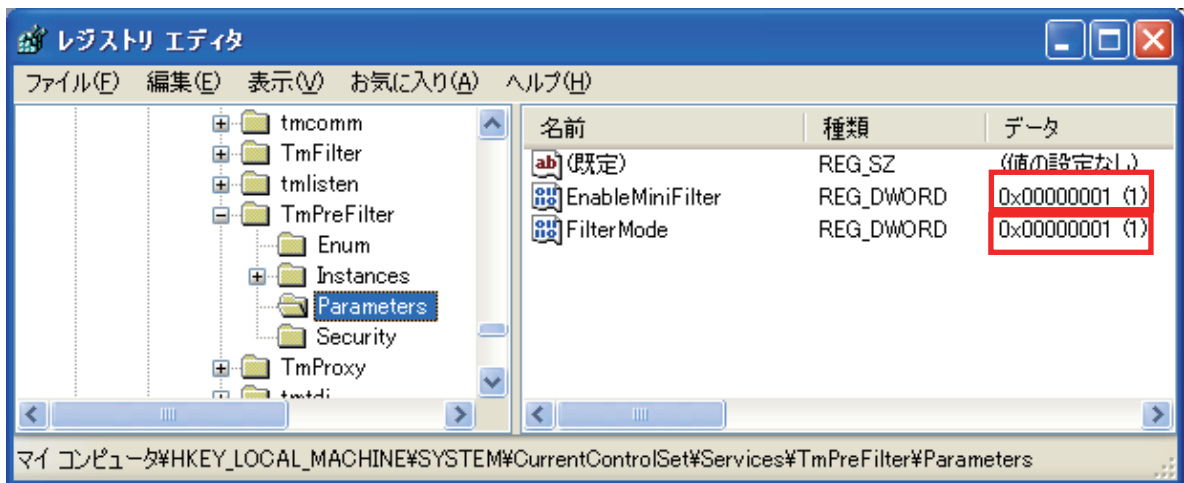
レジストリ エディタ

ファイル(F) 編集(E) 表示(V) お気に入り(A) ヘルプ(H)

tmcomm
TmFilter
tmlisten
TmPreFilter
Enum
Instances
Parameters
Security
TmProxy
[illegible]

| 名前 | 種類 | データ |
|---|---|---|
| (既定) | REG_SZ | (値の設定なし) |
| EnableMiniFilter | REG_DWORD | 0x00000001 (1) |
| FilterMode | REG_DWORD | 0x00000001 (1) |

マイ コンピュータ¥HKEY_LOCAL_MACHINE¥SYSTEM¥CurrentControlSet¥Services¥TmPreFilter¥Parameters